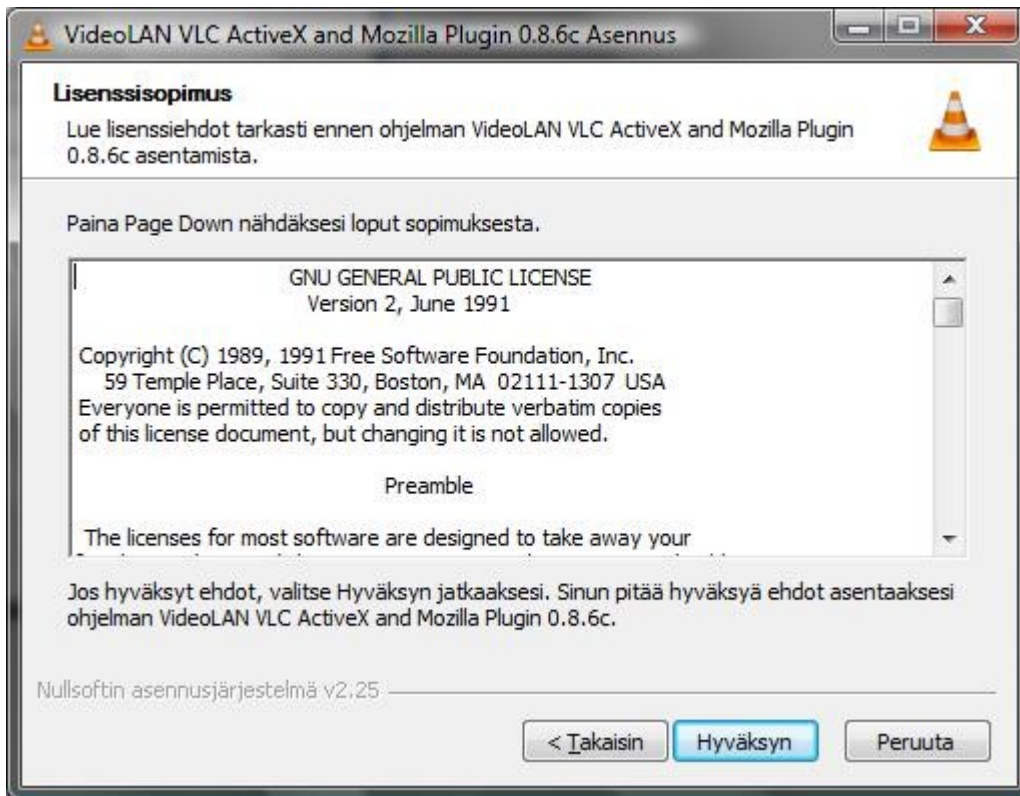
VideoLAN VLC ActiveX and Mozilla Plugin 0.8.6c Asennus

Lisenssisopimus

Lue lisenssiehdot tarkasti ennen ohjelman VideoLAN VLC ActiveX and Mozilla Plugin 0.8.6c asentamista.

Paina Page Down nähdäksesi loput sopimuksesta.

GNU GENERAL PUBLIC LICENSE
Version 2, June 1991

Copyright (C) 1989, 1991 Free Software Foundation, Inc.
59 Temple Place, Suite 330, Boston, MA 02111-1307 USA
Everyone is permitted to copy and distribute verbatim copies
of this license document, but changing it is not allowed.

Preamble

The licenses for most software are designed to take away your
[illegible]

Jos hyväksyt ehdot, valitse Hyväksyn jatkaaksesi. Sinun pitää hyväksyä ehdot asentaaksesi ohjelman VideoLAN VLC ActiveX and Mozilla Plugin 0.8.6c.

Nullsoftin asennusjärjestelmä v2.25

< Takaisin | Hyväksyn | Peruuta